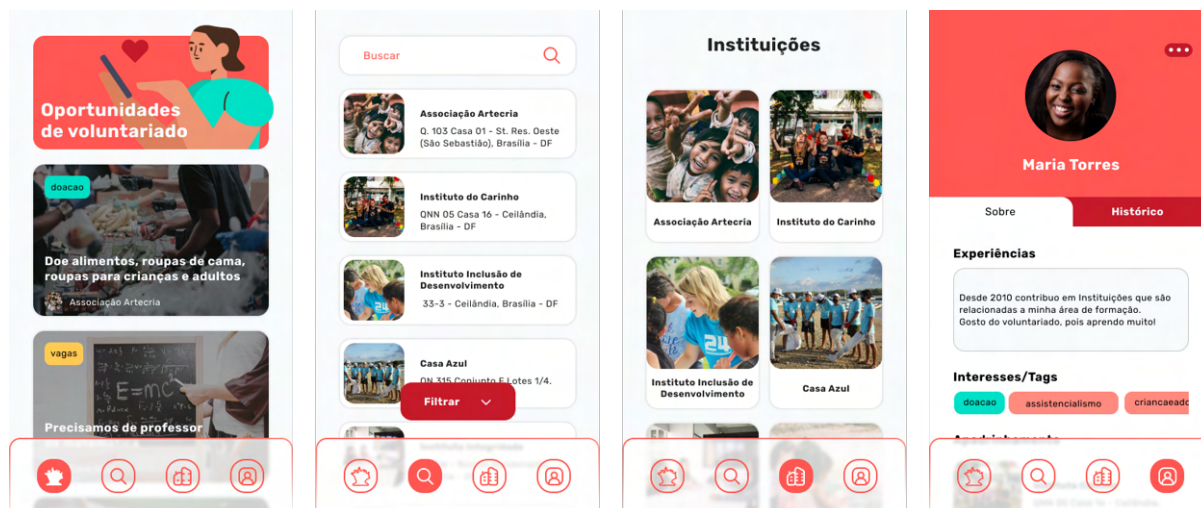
Oportunidades de voluntariado

doacao

Doe alimentos, roupas de cama, roupas para crianças e adultos

Associação Artecria

vagas

E=mc

Precisamos de professor

Buscar

Associação Artecria
Q. 103 Casa 01 - St. Res. Oeste (São Sebastião), Brasília - DF

Instituto do Carinho
QNN 05 Casa 16 - Ceilândia, Brasília - DF

Instituto Inclusão de Desenvolvimento
33-3 - Ceilândia, Brasília - DF

Casa Azul
QN 315 Conjunto F Lotes 1/4.

Filtrar

Instituições

Associação Artecria

Instituto do Carinho

Instituto Inclusão de Desenvolvimento

Casa Azul

Maria Torres

Sobre

Histórico

Experiências

Desde 2010 contribuo em Instituições que são relacionadas a minha área de formação. Gosto do voluntariado, pois aprendo muito!

Interesses/Tags

doacao

assistencialismo

criancaeado

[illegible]